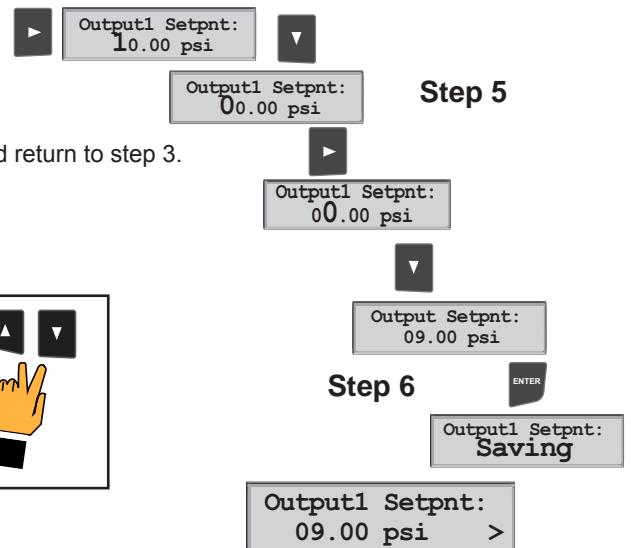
Output1 Setpnt:
10.00 psi

Output1 Setpnt:
00.00 psi

Step 5

d return to step 3.

Output1 Setpnt:
00.00 psi

Output Setpnt:
09.00 psi

Step 6

ENTER

Output1 Setpnt:
Saving

Output1 Setpnt:
09.00 psi >